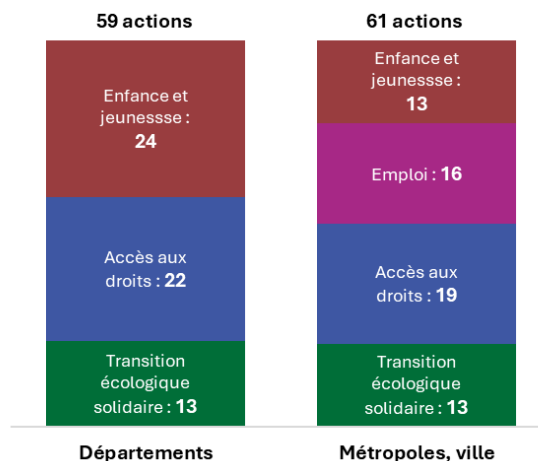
59 actions

Enfance et jeunessse : 24

Accès aux droits : 22

Transition écologique solidaire : 13

Départements

61 actions

Enfance et jeunessse : 13

Emploi : 16

Accès aux droits : 19

Transition écologique solidaire : 13

Métropoles, ville